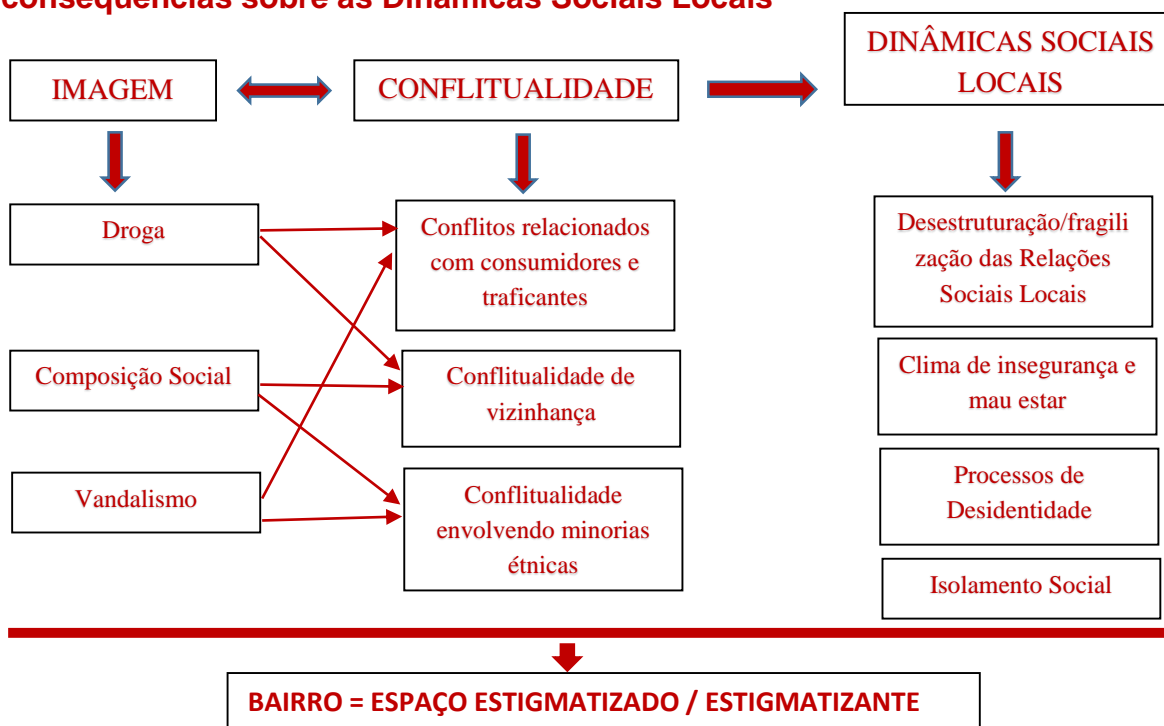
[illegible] sobre as Dinâmicas Sociais Locais

IMAGEM

CONFLITUALIDADE

DINÂMICAS SOCIAIS LOCAIS

Droga

Composição Social

Vandalismo

Conflitos relacionados com consumidores e traficantes

Conflitualidade de vizinhança

Conflitualidade envolvendo minorias étnicas

Desestruturação/fragilização das Relações Sociais Locais

Clima de insegurança e mau estar

Processos de Desidentidade

Isolamento Social

BAIRRO = ESPAÇO ESTIGMATIZADO / ESTIGMATIZANTE